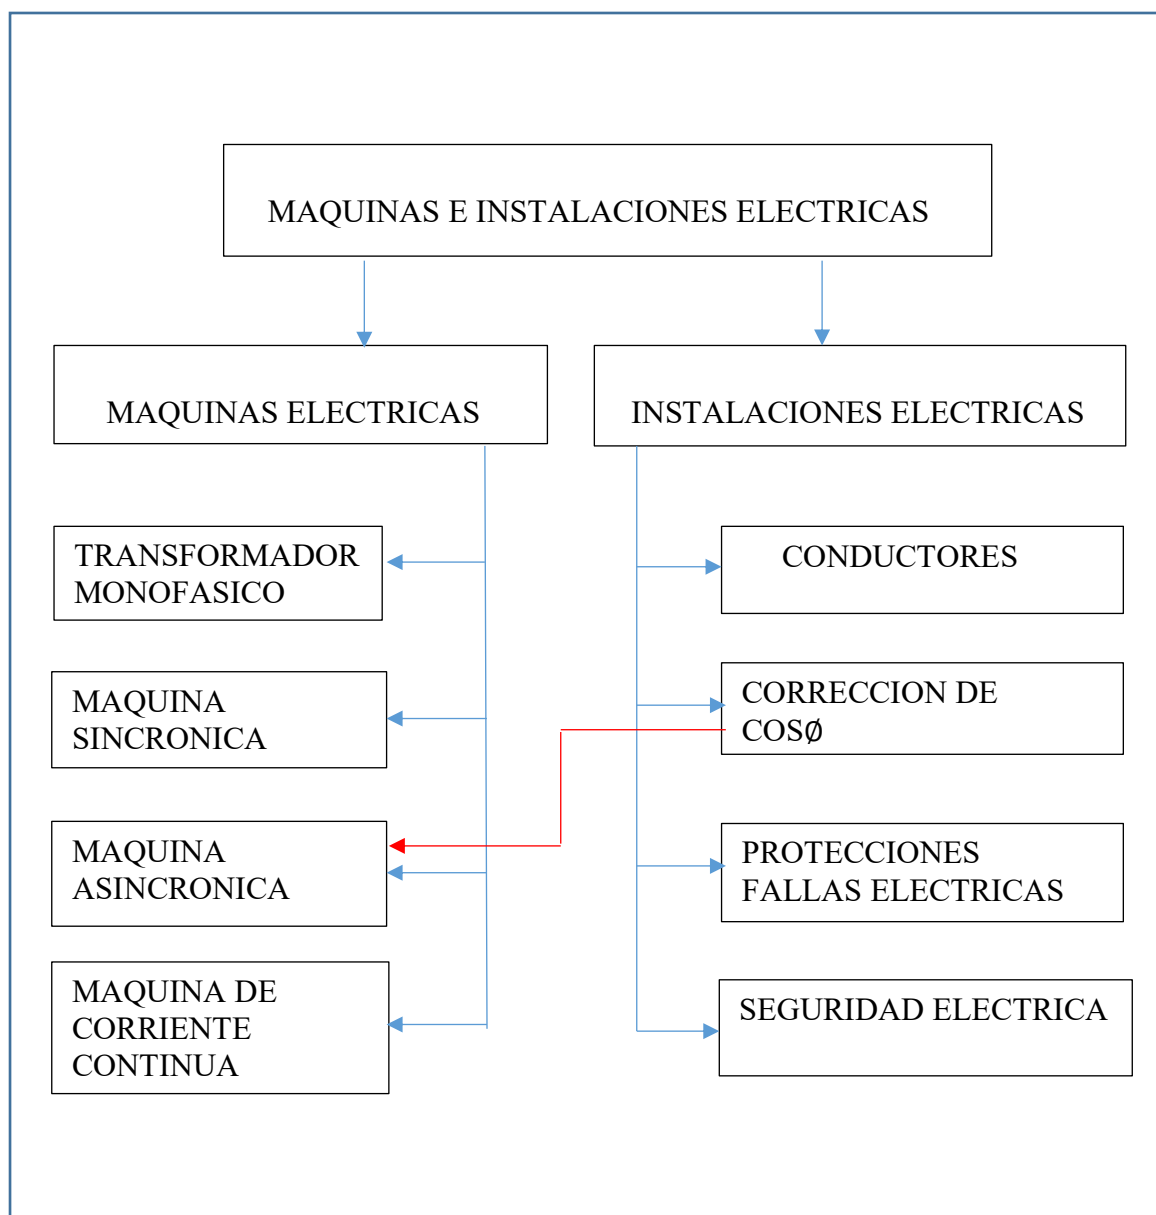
MAQUINAS E INSTALACIONES ELECTRICAS

MAQUINAS ELECTRICAS

INSTALACIONES ELECTRICAS

TRANSFORMADOR MONOFASICO

MAQUINA SINCRONICA

MAQUINA ASINCRONICA

MAQUINA DE CORRIENTE CONTINUA

CONDUCTORES

CORRECCION DE COSØ

PROTECCIONES FALLAS ELECTRICAS

SEGURIDAD ELECTRICA